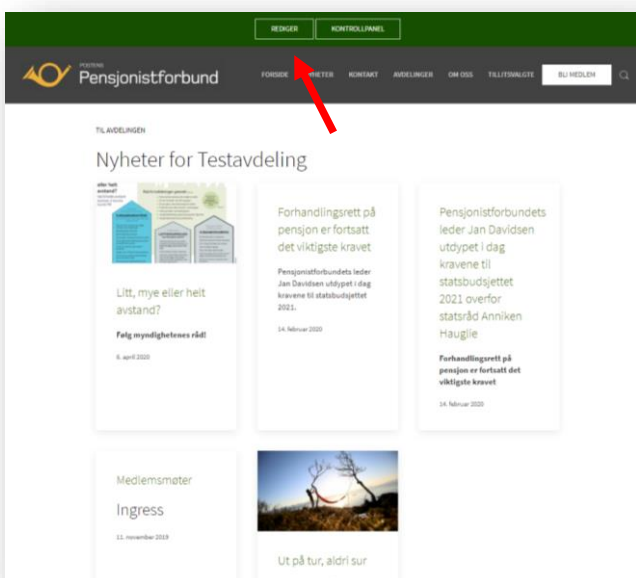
REDIGER KONTROLLPANEL

POSTENS
Pensjonistforbund

FORSIDE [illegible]HETER KONTAKT AVDELINGER OM OSS TILLITSVALGTE BLI MEDLEM

TIL AVDELINGEN

Nyheter for Testavdeling

Litt, mye eller helt avstand?

Følg myndighetenes råd!

6. april 2020

Forhandlingsrett på pensjon er fortsatt det viktigste kravet

Pensjonistforbundets leder Jan Davidsen utdypet i dag kravene til statsbudsjettet 2021.

14. februar 2020

Pensjonistforbundets leder Jan Davidsen utdypet i dag kravene til statsbudsjettet 2021 overfor statsråd Anniken Hauglie

Forhandlingsrett på pensjon er fortsatt det viktigste kravet

14. februar 2020

Medlemsmøter

Ingress

11. november 2019

Ut på tur, aldri sur